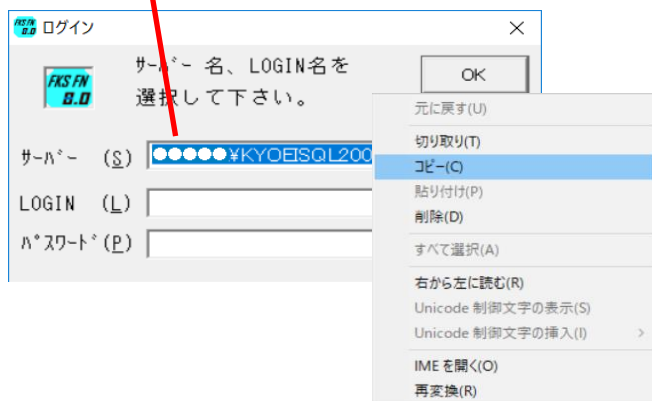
FKS FN 8.0 ログイン ×

FKS FN 8.0

サーバー 名、LOGIN名を
選択して下さい。

OK

サーバー (S) ●●●●●¥KYOEISQL200

LOGIN (L)

パスワード (P)

元に戻す(U)
切り取り(T)
コピー(C)
貼り付け(P)
削除(D)
すべて選択(A)
右から左に読む(R)
Unicode 制御文字の表示(S)
Unicode 制御文字の挿入(I) >
IME を開く(O)
再変換(R)